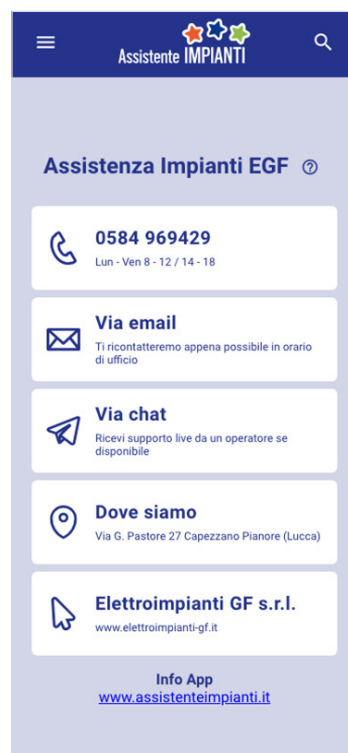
Assistente IMPIANTI

Assistenza Impianti EGF

0584 969429
Lun - Ven 8 - 12 / 14 - 18

Via email
Ti ricontatteremo appena possibile in orario di ufficio

Via chat
Ricevi supporto live da un operatore se disponibile

Dove siamo
Via G. Pastore 27 Capezzano Pianore (Lucca)

Elettroimpianti GF s.r.l.
www.elettroimpianti-gf.it

Info App
www.assistenteimpianti.it